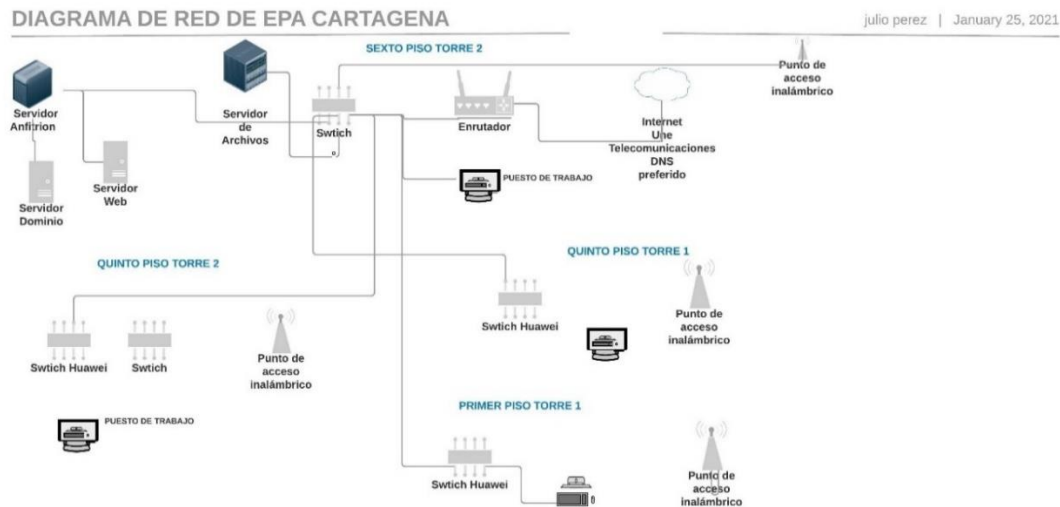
DIAGRAMA DE RED DE EPA CARTAGENA

julio perez | January 25, 2021

SEXTO PISO TORRE 2

Punto de acceso inalámbrico

Servidor Anfitrion

Servidor de Archivos

Swtich

Enrutador

Internet Une Telecomunicaciones DNS preferido

Servidor Web

Servidor Dominio

PUESTO DE TRABAJO

QUINTO PISO TORRE 2

QUINTO PISO TORRE 1

Swtich Huawei

Punto de acceso inalámbrico

Swtich Huawei

Swtich

Punto de acceso inalámbrico

PUESTO DE TRABAJO

PRIMER PISO TORRE 1

Swtich Huawei

Punto de acceso inalámbrico